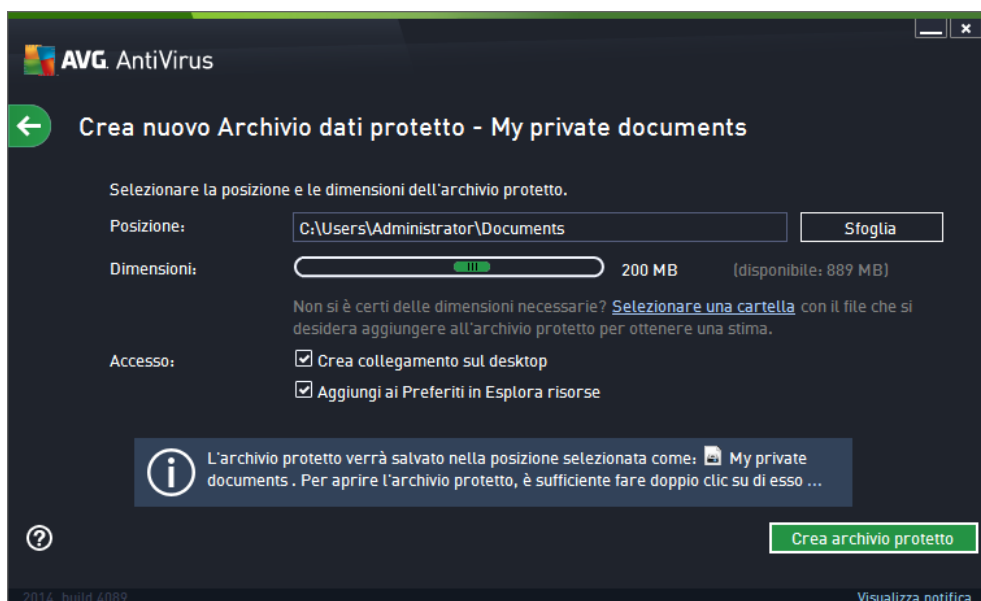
AVG. AntiVirus

Crea nuovo Archivio dati protetto - My private documents

Selezionare la posizione e le dimensioni dell'archivio protetto.

Posizione: C:\Users\Administrator\Documents Sfoglia

Dimensioni: 200 MB (disponibile: 889 MB)

Non si è certi delle dimensioni necessarie? Selezionare una cartella con il file che si desidera aggiungere all'archivio protetto per ottenere una stima.

Accesso: Crea collegamento sul desktop

Aggiungi ai Preferiti in Esplora risorse

L'archivio protetto verrà salvato nella posizione selezionata come: My private documents . Per aprire l'archivio protetto, è sufficiente fare doppio clic su di esso ...

Crea archivio protetto

2014 build 4089

Visualizza notifica